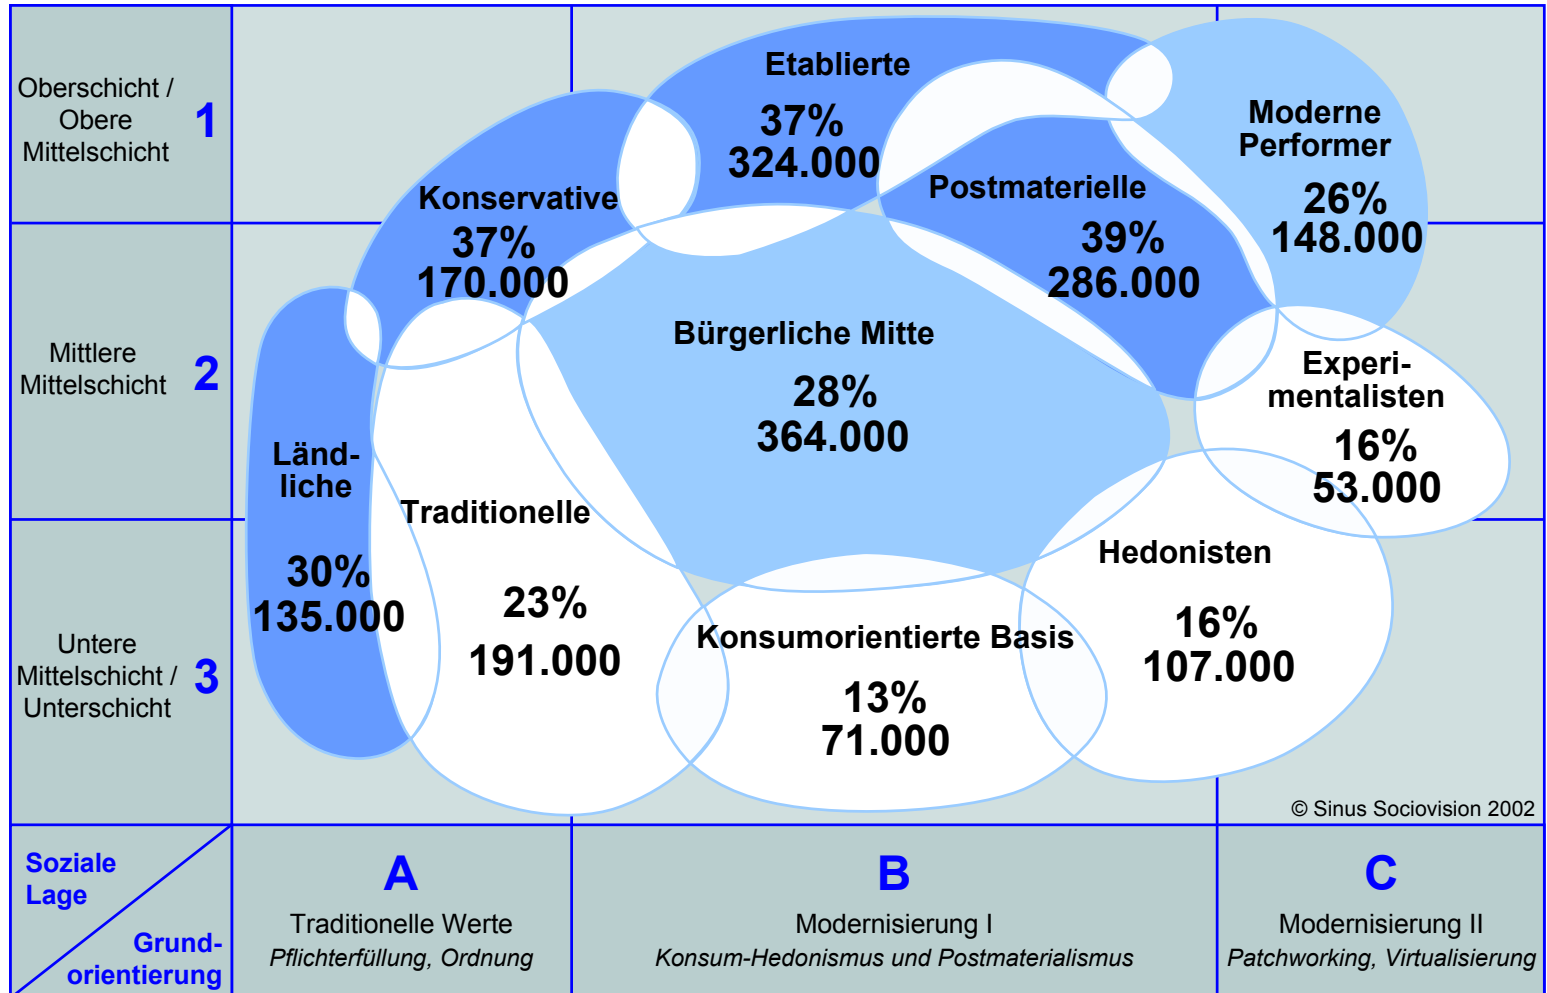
Oberschicht / Obere Mittelschicht 1

Mittlere Mittelschicht 2

Untere Mittelschicht / Unterschicht 3

Etablierte
37%
324.000

Moderne Performer
26%
148.000

Konservative
37%
170.000

Postmaterielle
39%
286.000

Bürgerliche Mitte
28%
364.000

Experimentalisten
16%
53.000

Ländliche
30%
135.000

Traditionelle
23%
191.000

Hedonisten
16%
107.000

Konsumorientierte Basis
13%
71.000

© Sinus Sociovision 2002

Soziale Lage
Grundorientierung

A
Traditionelle Werte
*Pflichterfüllung, Ordnung*

B
Modernisierung I
*Konsum-Hedonismus und Postmaterialismus*

C
Modernisierung II
*Patchworking, Virtualisierung*